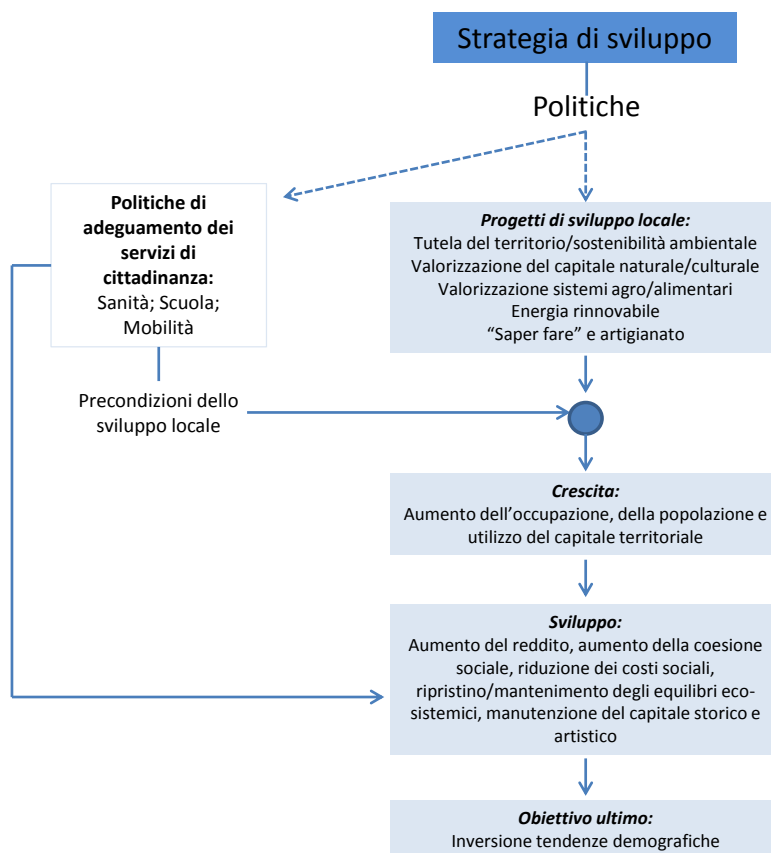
Strategia di sviluppo

Politiche

**Politiche di adeguamento dei servizi di cittadinanza:**
Sanità; Scuola; Mobilità

***Progetti di sviluppo locale:***
Tutela del territorio/sostenibilità ambientale
Valorizzazione del capitale naturale/culturale
Valorizzazione sistemi agro/alimentari
Energia rinnovabile
"Saper fare" e artigianato

Precondizioni dello sviluppo locale

***Crescita:***
Aumento dell'occupazione, della popolazione e utilizzo del capitale territoriale

***Sviluppo:***
Aumento del reddito, aumento della coesione sociale, riduzione dei costi sociali, ripristino/mantenimento degli equilibri eco-sistemici, manutenzione del capitale storico e artistico

***Obiettivo ultimo:***
Inversione tendenze demografiche